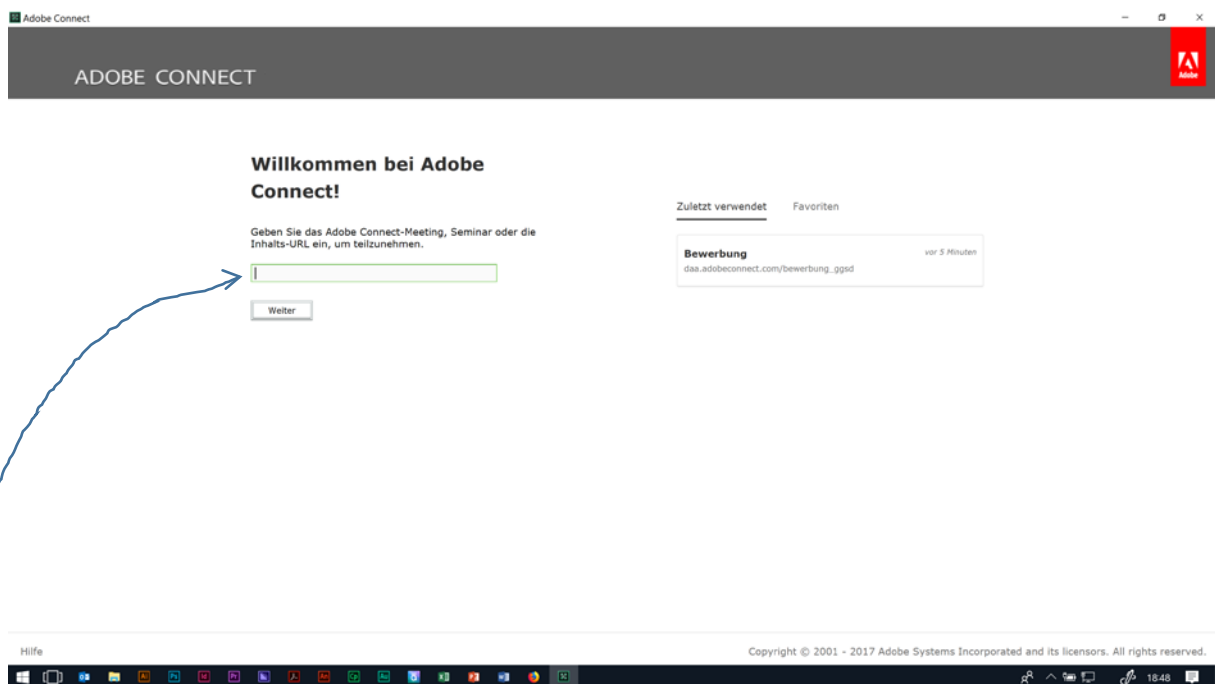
Adobe Connect

ADOBE CONNECT

Adobe

Willkommen bei Adobe Connect!

Geben Sie das Adobe Connect-Meeting, Seminar oder die Inhalts-URL ein, um teilzunehmen.

Weiter

Zuletzt verwendet    Favoriten

Bewerbung
vor 5 Minuten
daa.adobeconnect.com/bewerbung_ggsd

Hilfe

Copyright © 2001 - 2017 Adobe Systems Incorporated and its licensors. All rights reserved.

18:48